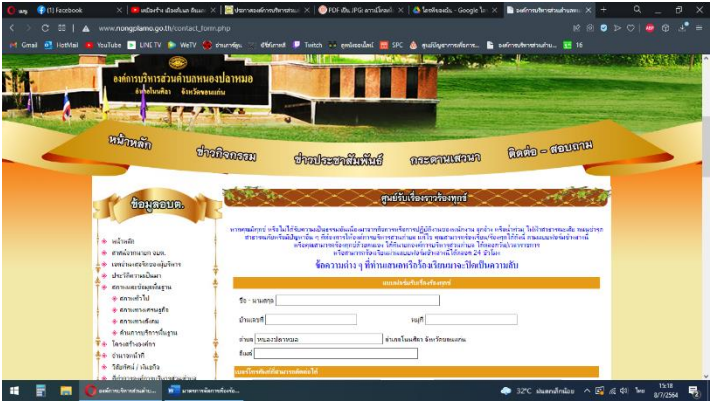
(1) Facebook
ประกาศองค์การบริหารส่วน
PDF-เอ็ม JPG: การแปลงไฟล์
ไอเท็มฯ - Google
องค์การบริหารส่วนตำบล

www.nongplamo.go.th/contact_form.php

Gmail HotMail YouTube LINE TV WeTV Twitch SPC 16

องค์การบริหารส่วนตำบลหนองปลาหมอ
อำเภอโนนศิลา จังหวัดขอนแก่น

หน้าหลัก
ข่าวกิจกรรม
ข่าวประชาสัมพันธ์
กระดานเสวนา
ติดต่อ - สอบถาม

ข้อมูล อบต.

หน้าหลัก
สารจากนายก อบต.
แผนผังและวิสัยทัศน์บริหาร
ประวัติความเป็นมา
สภาพและข้อมูลพื้นฐาน
สภาพทั่วไป
สภาพเศรษฐกิจ
สภาพทางสังคม
ด้านการบริการพื้นฐาน
โครงสร้างองค์กร
อำนาจหน้าที่
วิสัยทัศน์ / พันธกิจ

ศูนย์รับเรื่องราวร้องทุกข์

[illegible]

ข้อความต่าง ๆ ที่ท่านเสนอหรือร้องเรียนจะถูกปิดเป็นความลับ

แบบฟอร์มรับเรื่องร้องทุกข์

ชื่อ - นามสกุล
บ้านเลขที่
หมู่ที่
ตำบล หนองปลาหมอ
อำเภอโนนศิลา จังหวัดขอนแก่น
อีเมล์

32°C ฝนตกเล็กน้อย
15:18
8/7/2564